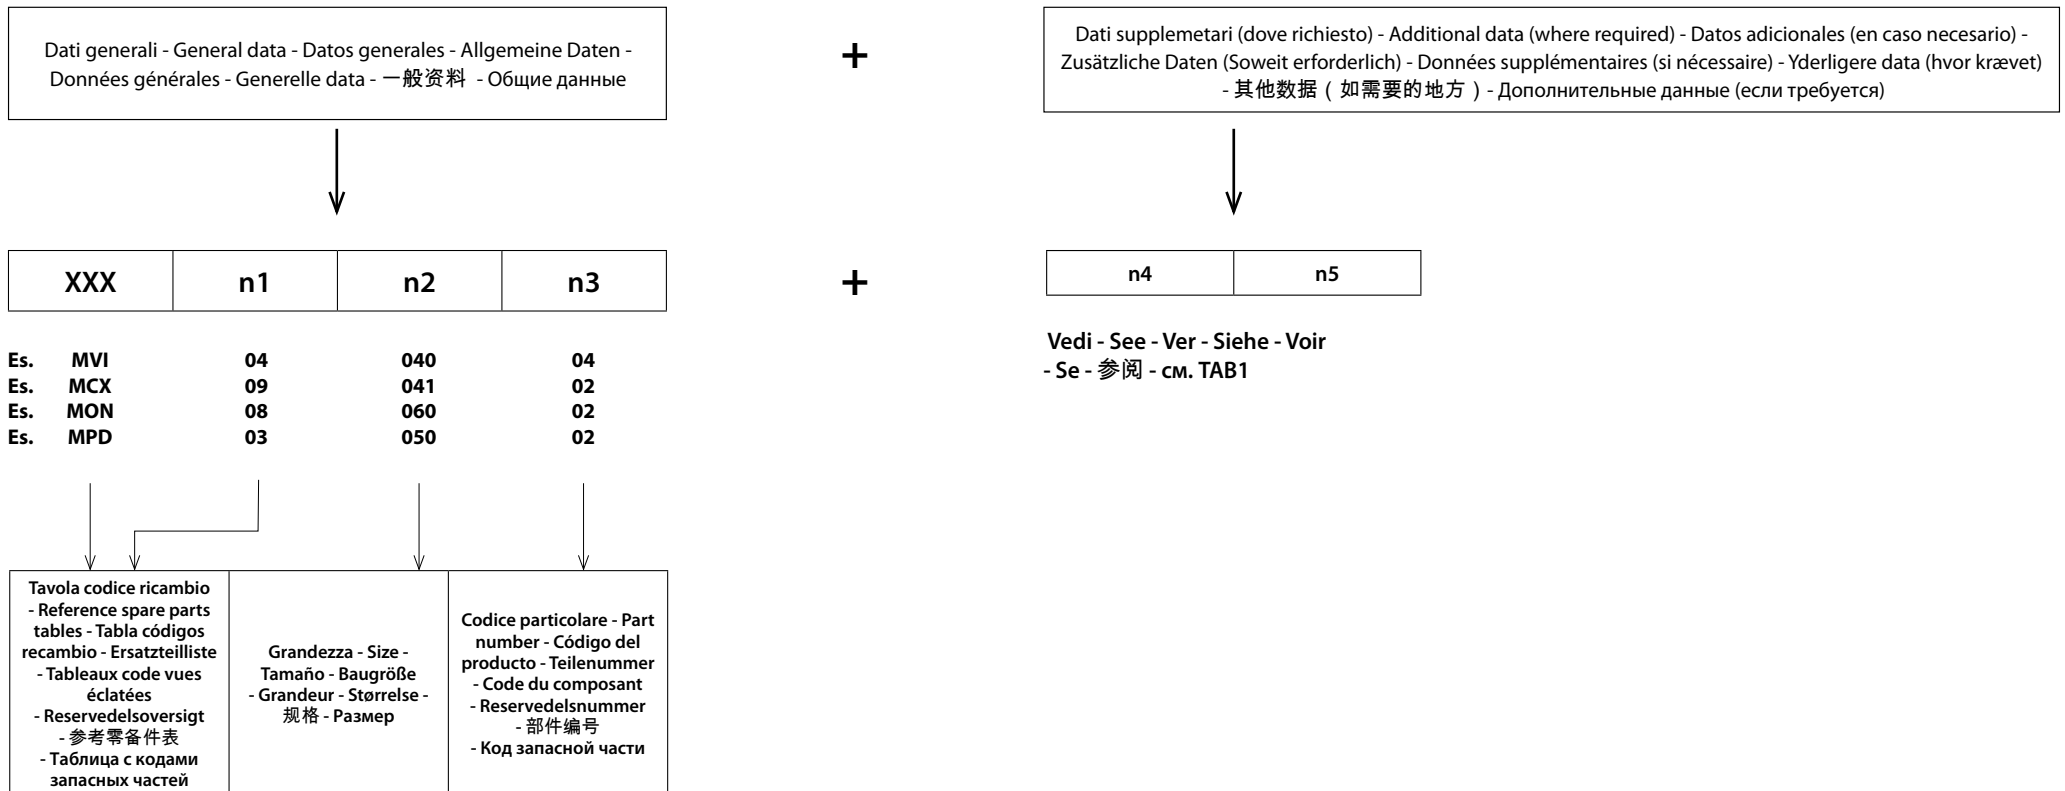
Dati generali - General data - Datos generales - Allgemeine Daten - Données générales - Generelle data - 一般资料 - Общие данные

+

Dati supplemetari (dove richiesto) - Additional data (where required) - Datos adicionales (en caso necesario) - Zusätzliche Daten (Soweit erforderlich) - Données supplémentaires (si nécessaire) - Yderligere data (hvor krævet) - 其他数据（如需要的地方）- Дополнительные данные (если требуется)

| XXX | n1 | n2 | n3 |
|---|---|---|---|

+

| n4 | n5 |
|---|---|

| | | | | |
|---|---|---|---|---|
| Es. | MVI | 04 | 040 | 04 |
| Es. | MCX | 09 | 041 | 02 |
| Es. | MON | 08 | 060 | 02 |
| Es. | MPD | 03 | 050 | 02 |

Vedi - See - Ver - Siehe - Voir - Se - 参阅 - см. TAB1

| Tavola codice ricambio - Reference spare parts tables - Tabla códigos recambio - Ersatzteilliste - Tableaux code vues éclatées - Reservedelsoversigt - 参考零备件表 - Таблица с кодами запасных частей | Grandezza - Size - Tamaño - Baugröße - Grandeur - Størrelse - 规格 - Размер | Codice particolare - Part number - Código del producto - Teilenummer - Code du composant - Reservedelsnummer - 部件编号 - Код запасной части |
|---|---|---|